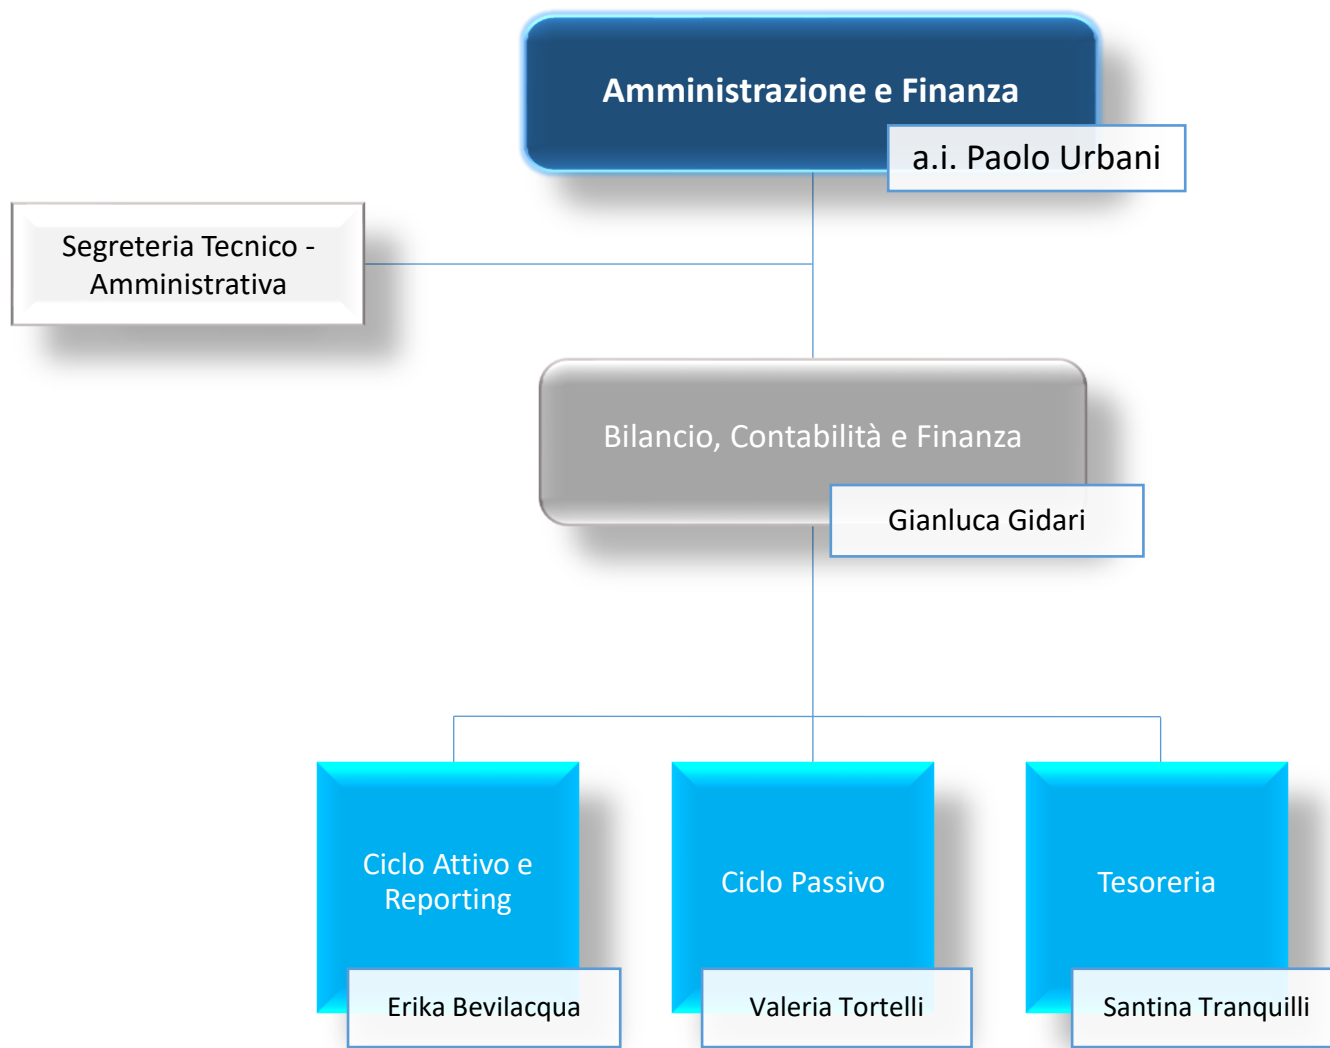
Amministrazione e Finanza

a.i. Paolo Urbani

Segreteria Tecnico - Amministrativa

Bilancio, Contabilità e Finanza

Gianluca Gidari

Ciclo Attivo e Reporting

Erika Bevilacqua

Ciclo Passivo

Valeria Tortelli

Tesoreria

Santina Tranquilli